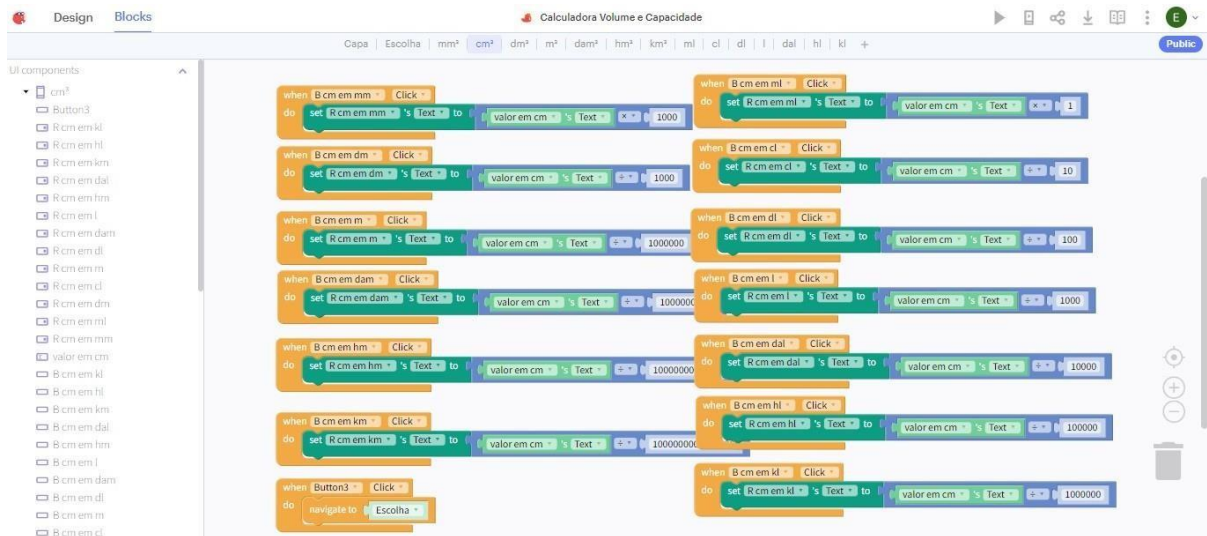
Design Blocks

Calculadora Volume e Capacidade

E

Capa | Escolha | mm³ | cm³ | dm³ | m³ | dam³ | hm³ | km³ | ml | cl | dl | l | dal | hl | kl +

Public

UI components
cm³
Button3
R cm em kl
R cm em hl
R cm em km
R cm em dal
R cm em hm
R cm em l
R cm em dam
R cm em dl
R cm em m
R cm em cl
R cm em dm
R cm em ml
R cm em mm
valor em cm
B cm em kl
B cm em hl
B cm em km
B cm em dal
B cm em hm
B cm em l
B cm em dam
B cm em dl
B cm em m
B cm em cl

when B cm em mm Click
do set R cm em mm 's Text to valor em cm 's Text × 1000

when B cm em dm Click
do set R cm em dm 's Text to valor em cm 's Text ÷ 1000

when B cm em m Click
do set R cm em m 's Text to valor em cm 's Text ÷ 1000000

when B cm em dam Click
do set R cm em dam 's Text to valor em cm 's Text ÷ 1000000

when B cm em hm Click
do set R cm em hm 's Text to valor em cm 's Text ÷ 10000000

when B cm em km Click
do set R cm em km 's Text to valor em cm 's Text ÷ 1000000000

when Button3 Click
do navigate to Escolha

when B cm em ml Click
do set R cm em ml 's Text to valor em cm 's Text × 1

when B cm em cl Click
do set R cm em cl 's Text to valor em cm 's Text ÷ 10

when B cm em dl Click
do set R cm em dl 's Text to valor em cm 's Text ÷ 100

when B cm em l Click
do set R cm em l 's Text to valor em cm 's Text ÷ 1000

when B cm em dal Click
do set R cm em dal 's Text to valor em cm 's Text ÷ 10000

when B cm em hl Click
do set R cm em hl 's Text to valor em cm 's Text ÷ 100000

when B cm em kl Click
do set R cm em kl 's Text to valor em cm 's Text ÷ 1000000